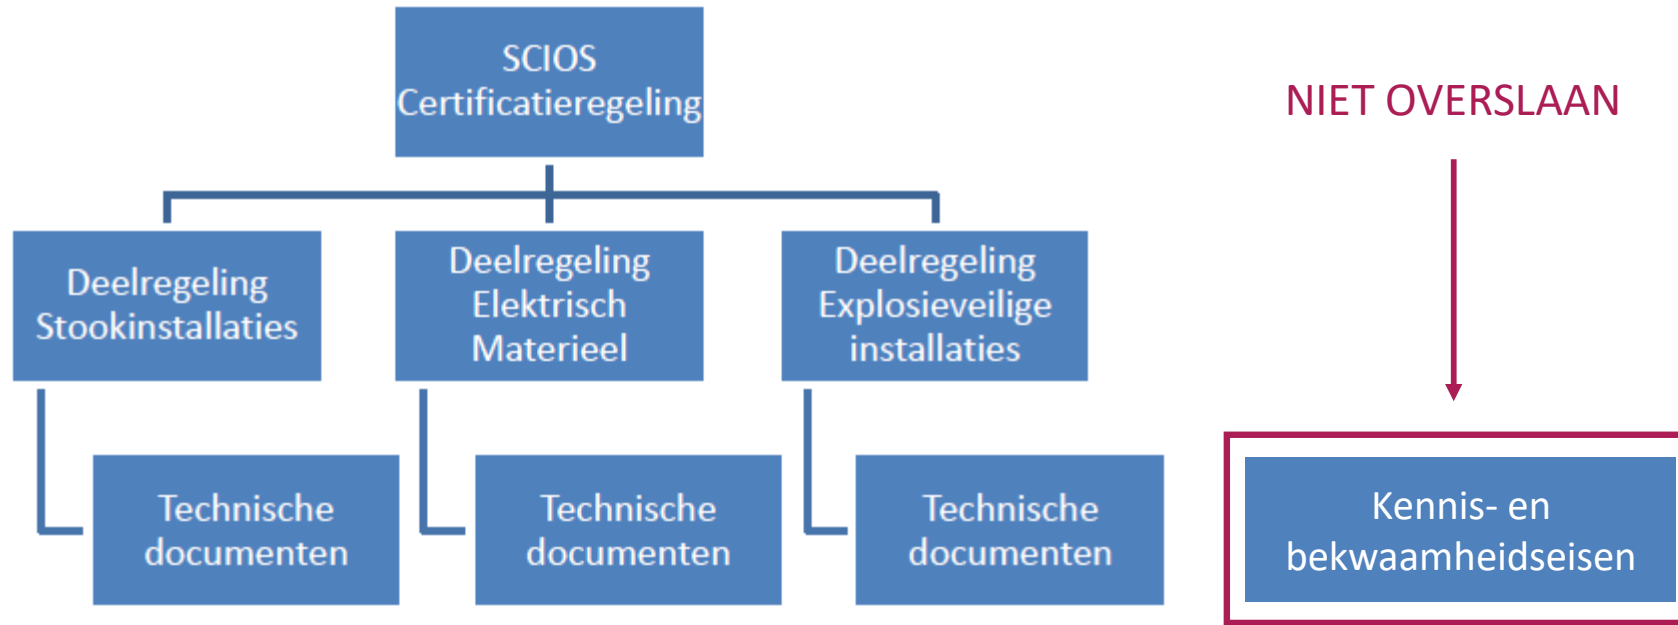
SCIOS Certificatieregeling

Deelregeling Stookinstallaties

Deelregeling Elektrisch Materieel

Deelregeling Explosieveilige installaties

Technische documenten

Technische documenten

Technische documenten

NIET OVERSLAAN

Kennis- en bekwaamheidseisen